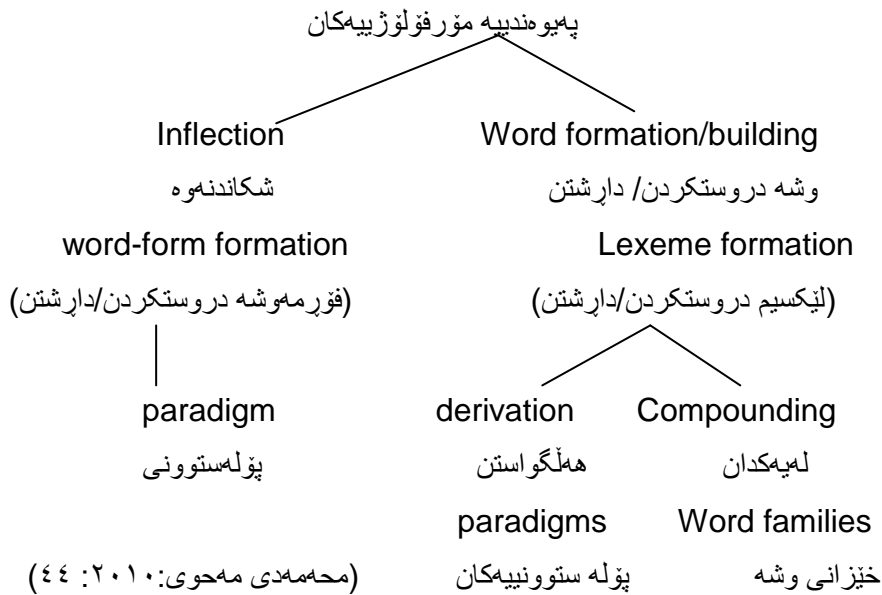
پەیوەندییە مۆرفۆلۆژییەکان

Inflection
شکاندنەوە
word-form formation
(فۆرمەوشە دروستکردن/داڕشتن)
paradigm
پۆلەستوونی

Word formation/building
وشە دروستکردن/ داڕشتن
Lexeme formation
(لێکسیم دروستکردن/داڕشتن)

derivation
هەڵگواستن
paradigms
پۆلە ستوونییەکان

Compounding
لەیەکدان
Word families
خێزانی وشە

(محەمەدی مەحوی:٢٠١٠: ٤٤)